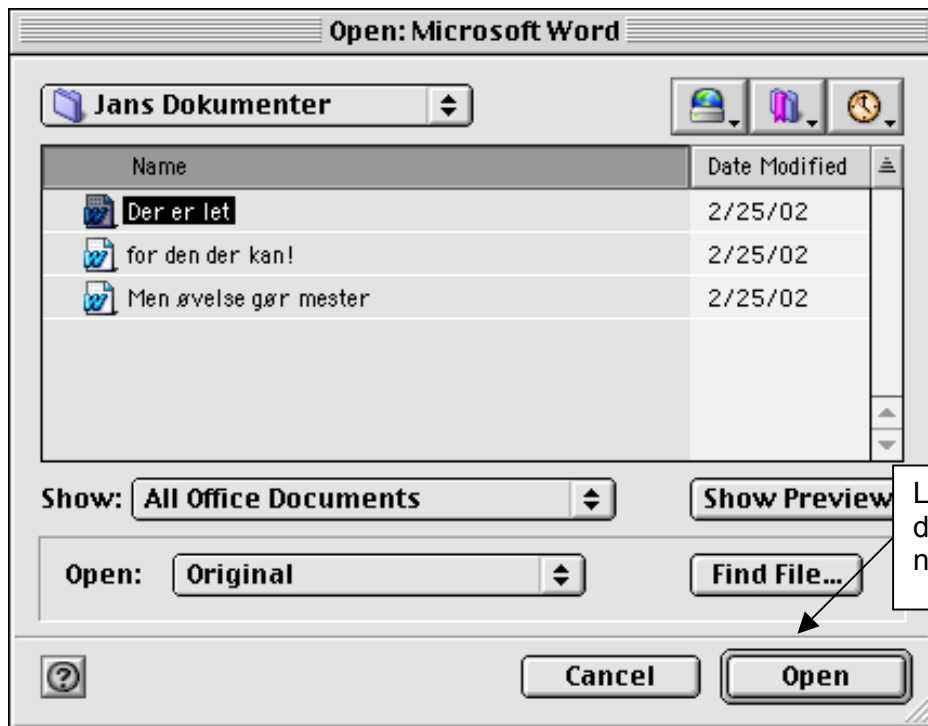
Open: Microsoft Word

Jans Dokumenter

| Name | Date Modified |
|---|---|
| Der er let | 2/25/02 |
| for den der kan! | 2/25/02 |
| Men øvelse gør mester | 2/25/02 |

Show: All Office Documents

Show Preview

Open: Original

Find File...

L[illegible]
d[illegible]
n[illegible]

Cancel

Open